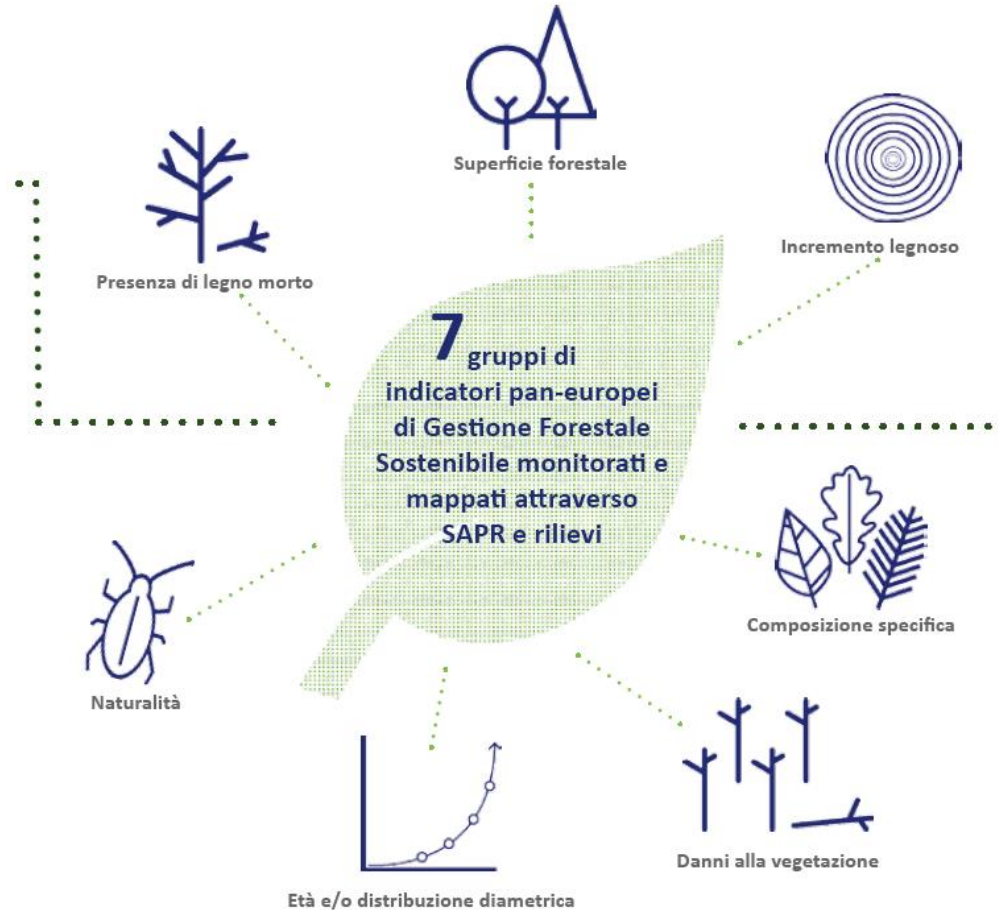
Superficie forestale

Presenza di legno morto

Incremento legnoso

7 gruppi di indicatori pan-europei di Gestione Forestale Sostenibile monitorati e mappati attraverso SAPR e rilievi

Naturalità

Composizione specifica

Danni alla vegetazione

Età e/o distribuzione diametrica